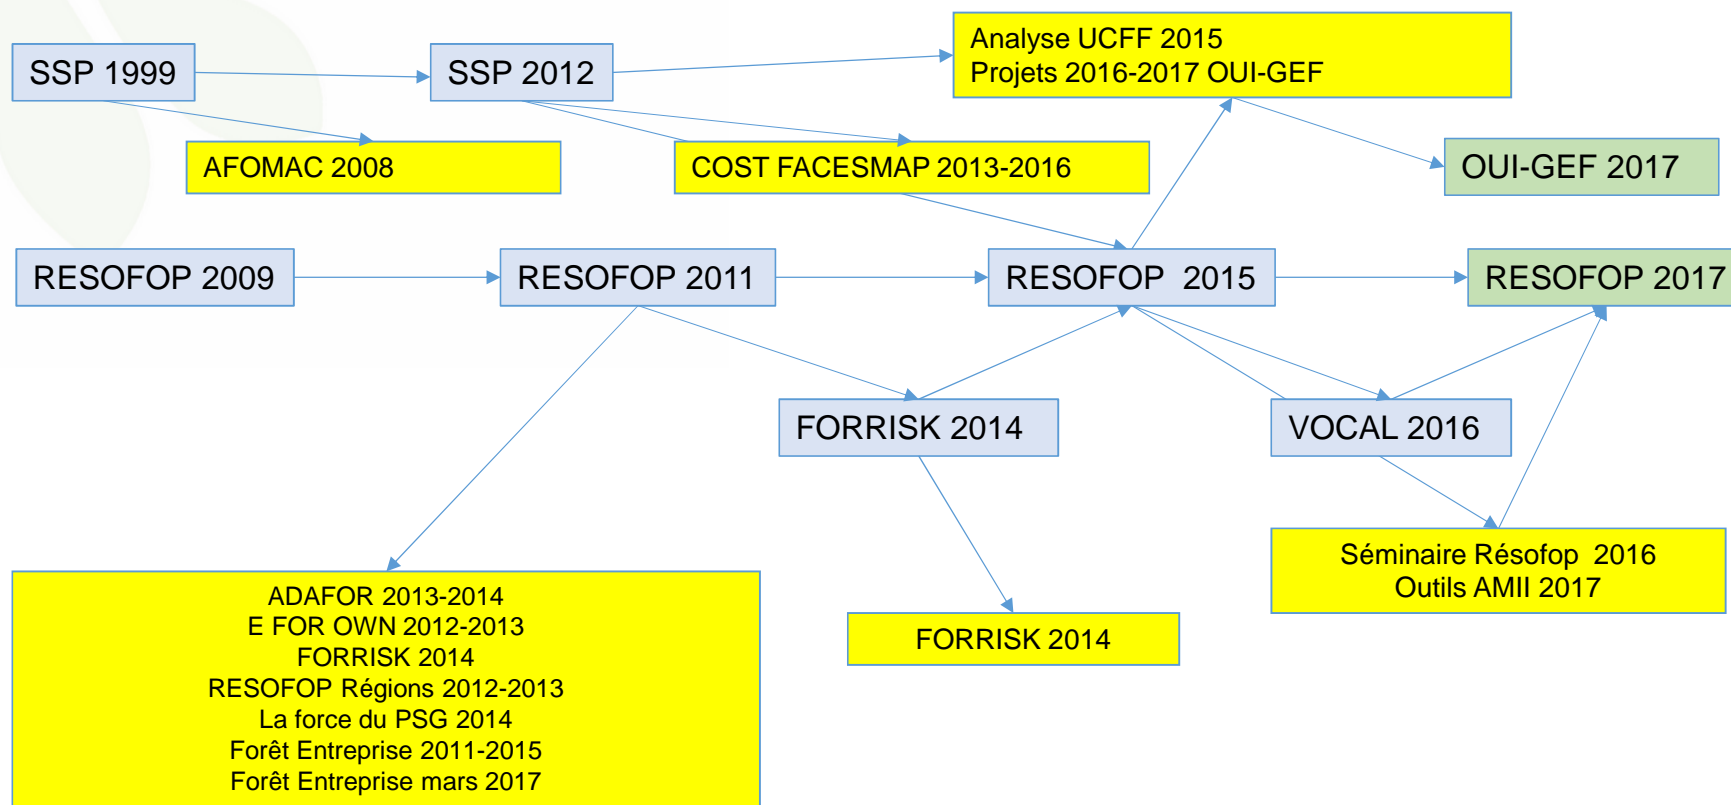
SSP 1999

SSP 2012

Analyse UCFF 2015
Projets 2016-2017 OUI-GEF

AFOMAC 2008

COST FACESMAP 2013-2016

OUI-GEF 2017

RESOFOP 2009

RESOFOP 2011

RESOFOP 2015

RESOFOP 2017

FORRISK 2014

VOCAL 2016

Séminaire Résofop 2016
Outils AMII 2017

ADAFOR 2013-2014
E FOR OWN 2012-2013
FORRISK 2014
RESOFOP Régions 2012-2013
La force du PSG 2014
Forêt Entreprise 2011-2015
Forêt Entreprise mars 2017

FORRISK 2014